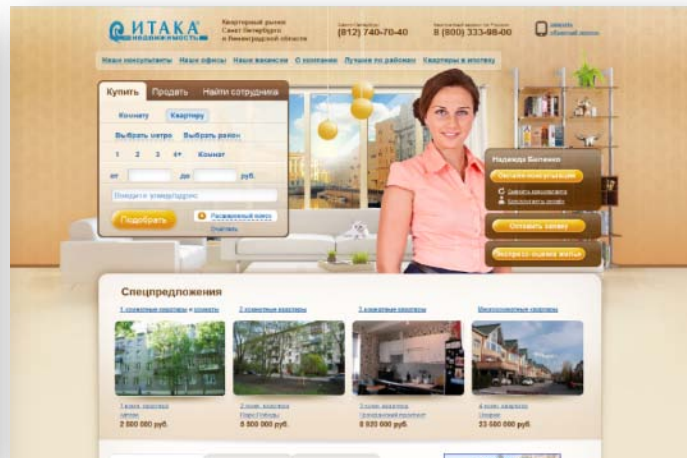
ИТАКА
НЕДВИЖИМОСТЬ

Квартирный рынок
Санкт-Петербурга
и Ленинградской области

(812) 740-70-40

8 (800) 333-98-00

Наши консультанты | Наши офисы | Наши вакансии | О компании | Лучшее по районам | Квартиры в ипотеку

Купить | Продать | Найти сотрудника

Комнату | Квартиру

Выбрать метро | Выбрать район

1 | 2 | 3 | 4+ | Комнат

от | до | руб.

Введите улицу/адрес

Подобрать

Расширенный поиск

Очистить

Надежда Витвина

Онлайн-консультация

Оставить заявку

Экспресс-оценка жилья

Спецпредложения

1 комнатные квартиры и комнаты | 2 комнатные квартиры | 3 комнатные квартиры | Многокомнатные квартиры

2 500 000 руб.

6 500 000 руб.

8 920 000 руб.

23 500 000 руб.